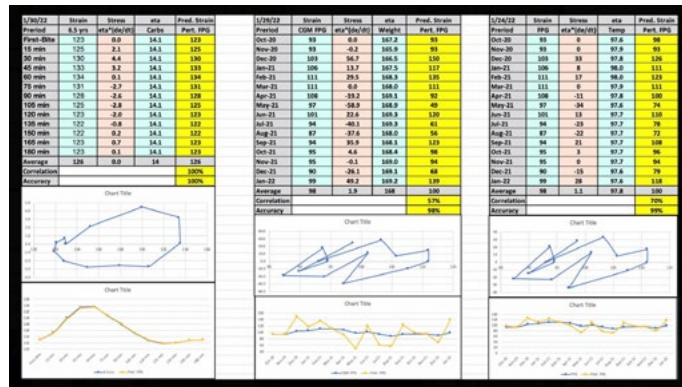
| 5/30/22 | Strain | Stress | eta | Pred. Strain |
|---|---|---|---|---|
| Prerioed | 6.5 yrs | eta*(de/dt) | Carbs | Pert. FPG |
| First-Bite | 123 | 0.0 | 14.1 | 123 |
| 15 min | 125 | 2.1 | 14.1 | 125 |
| 30 min | 130 | 4.4 | 14.1 | 130 |
| 45 min | 133 | 3.2 | 14.1 | 133 |
| 60 min | 134 | 0.1 | 14.1 | 134 |
| 75 min | 131 | -2.7 | 14.1 | 131 |
| 90 min | 128 | -2.6 | 14.1 | 128 |
| 105 min | 125 | -2.8 | 14.1 | 125 |
| 120 min | 123 | -2.0 | 14.1 | 123 |
| 135 min | 122 | -1.0 | 14.1 | 122 |
| 150 min | 122 | 0.2 | 14.1 | 122 |
| 165 min | 123 | 0.7 | 14.1 | 123 |
| 180 min | 123 | 0.1 | 14.1 | 123 |
| Average | 126 | 0.0 | 14 | 126 |
| Correlation | | | | 100% |
| Accuracy | | | | 100% |

Chart Title

Chart Title

| 1/29/22 | Strain | Stress | eta | Pred. Strain |
|---|---|---|---|---|
| Prerioed | CGM FPG | eta*(de/dt) | Weight | Pert. FPG |
| Oct-20 | 93 | 0.0 | 167.2 | 93 |
| Nov-20 | 93 | -0.2 | 165.9 | 93 |
| Dec-20 | 103 | 56.7 | 166.5 | 150 |
| Jan-21 | 106 | 13.7 | 167.5 | 117 |
| Feb-21 | 111 | 29.5 | 168.3 | 135 |
| Mar-21 | 111 | 0.0 | 168.0 | 111 |
| Apr-21 | 108 | -19.2 | 169.1 | 92 |
| May-21 | 97 | -58.9 | 168.9 | 49 |
| Jun-21 | 101 | 22.6 | 169.3 | 120 |
| Jul-21 | 94 | -40.1 | 169.3 | 61 |
| Aug-21 | 87 | -37.6 | 168.0 | 56 |
| Sep-21 | 94 | 35.9 | 168.3 | 123 |
| Oct-21 | 95 | 4.6 | 168.4 | 98 |
| Nov-21 | 95 | -0.1 | 169.0 | 94 |
| Dec-21 | 90 | -26.1 | 169.1 | 68 |
| Jan-22 | 99 | 49.2 | 169.2 | 139 |
| Average | 98 | 1.9 | 168 | 100 |
| Correlation | | | | 57% |
| Accuracy | | | | 98% |

Chart Title

Chart Title

| 5/24/22 | Strain | Stress | eta | Pred. Strain |
|---|---|---|---|---|
| Prerioed | FPG | eta*(de/dt) | Temp | Pert. FPG |
| Oct-20 | 93 | 0 | 97.6 | 96 |
| Nov-20 | 93 | 0 | 97.9 | 93 |
| Dec-20 | 103 | 33 | 97.8 | 126 |
| Jan-21 | 106 | 8 | 98.0 | 111 |
| Feb-21 | 111 | 17 | 98.0 | 123 |
| Mar-21 | 111 | 0 | 97.9 | 111 |
| Apr-21 | 108 | -11 | 97.8 | 100 |
| May-21 | 97 | -34 | 97.6 | 74 |
| Jun-21 | 101 | 13 | 97.7 | 110 |
| Jul-21 | 94 | -23 | 97.7 | 78 |
| Aug-21 | 87 | -22 | 97.7 | 72 |
| Sep-21 | 94 | 21 | 97.7 | 108 |
| Oct-21 | 95 | 3 | 97.7 | 96 |
| Nov-21 | 95 | 0 | 97.7 | 94 |
| Dec-21 | 90 | -15 | 97.6 | 79 |
| Jan-22 | 99 | 28 | 97.6 | 118 |
| Average | 98 | 1.1 | 97.8 | 100 |
| Correlation | | | | 70% |
| Accuracy | | | | 99% |

Chart Title

Chart Title